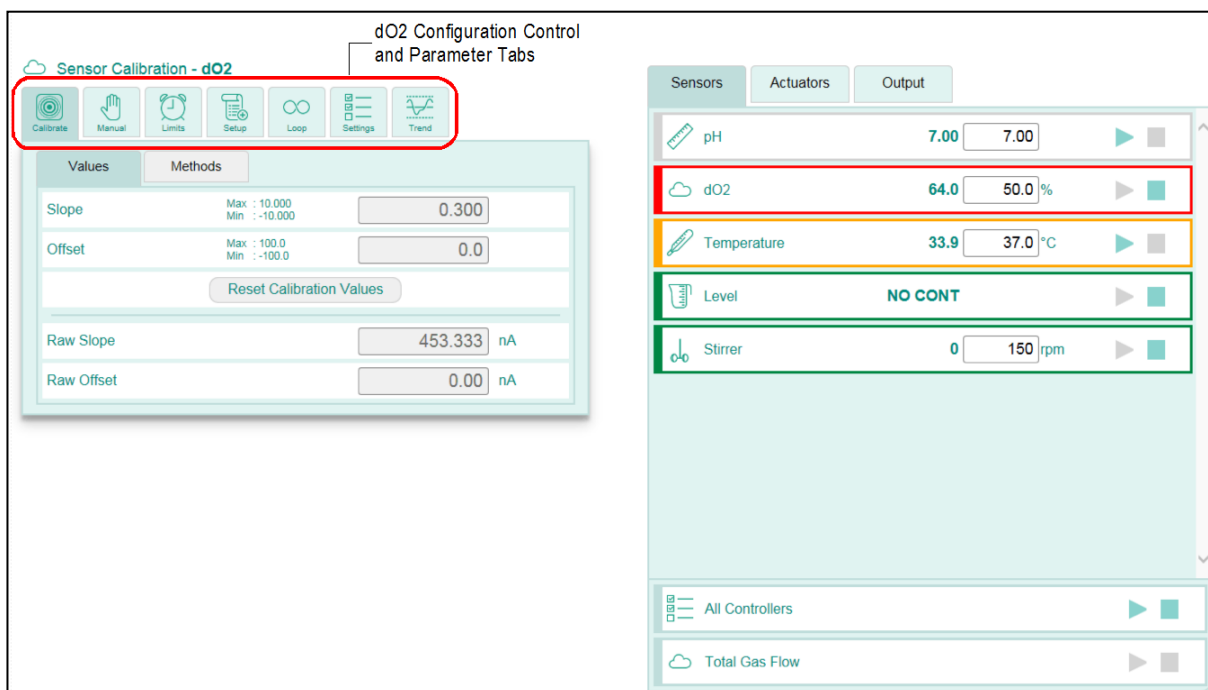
dO2 Configuration Control and Parameter Tabs

Sensor Calibration - dO2

Calibrate Manual Limits Setup Loop Settings Trend

Values Methods

| | | | |
|---|---|---|---|
| Slope | Max : 10.000 Min : -10.000 | 0.300 | |
| Offset | Max : 100.0 Min : -100.0 | 0.0 | |

Reset Calibration Values

| | | |
|---|---|---|
| Raw Slope | 453.333 | nA |
| Raw Offset | 0.00 | nA |

Sensors Actuators Output

| | | | |
|---|---|---|---|
| pH | 7.00 | 7.00 | |
| dO2 | 64.0 | 50.0 | % |
| Temperature | 33.9 | 37.0 | °C |
| Level | NO CONT | | |
| Stirrer | 0 | 150 | rpm |

All Controllers

Total Gas Flow